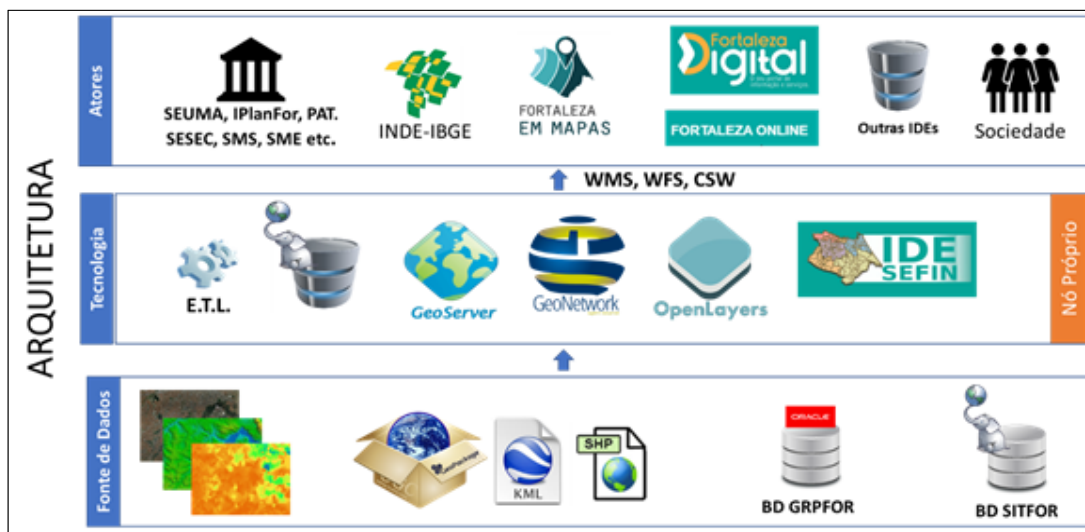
ARQUITETURA

Atores

SEUMA, IPlanFor, PAT. SESEC, SMS, SME etc.

INDE-IBGE

FORTALEZA EM MAPAS

Fortaleza Digital

FORTALEZA ONLINE

Outras IDEs

Sociedade

WMS, WFS, CSW

Tecnologia

E.T.L.

GeoServer

GeoNetwork

OpenLayers

IDE SEFIN

Nó Próprio

Fonte de Dados

KML

SHP

ORACLE

BD GRPFOR

BD SITFOR